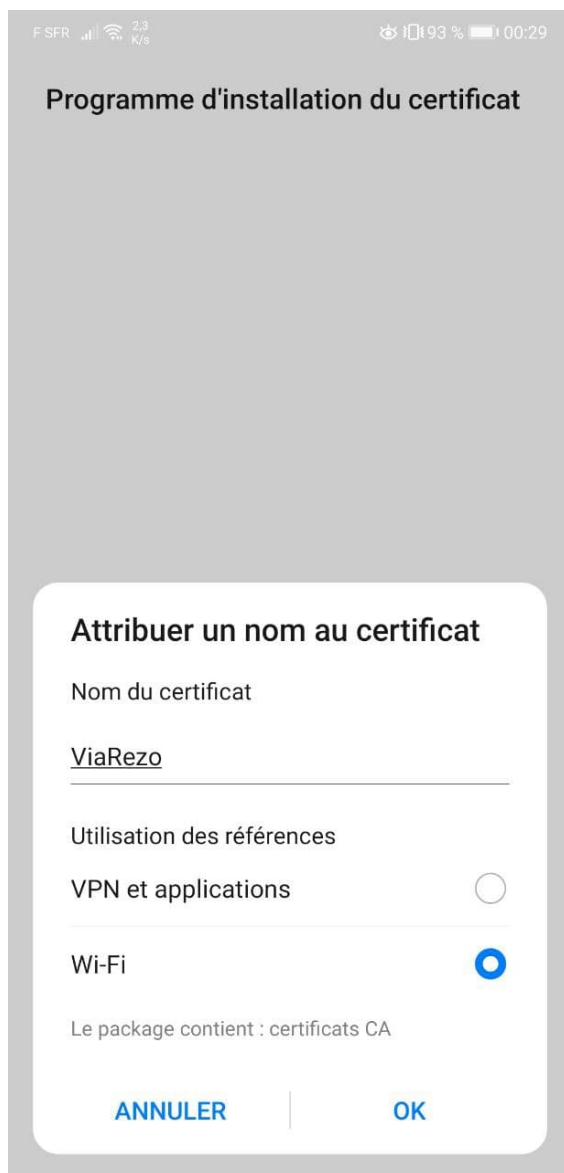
F SFR 2,3 K/s 93 % 00:29

Programme d'installation du certificat

Attribuer un nom au certificat

Nom du certificat

ViaRezo

Utilisation des références

VPN et applications

Wi-Fi

Le package contient : certificats CA

ANNULER

OK